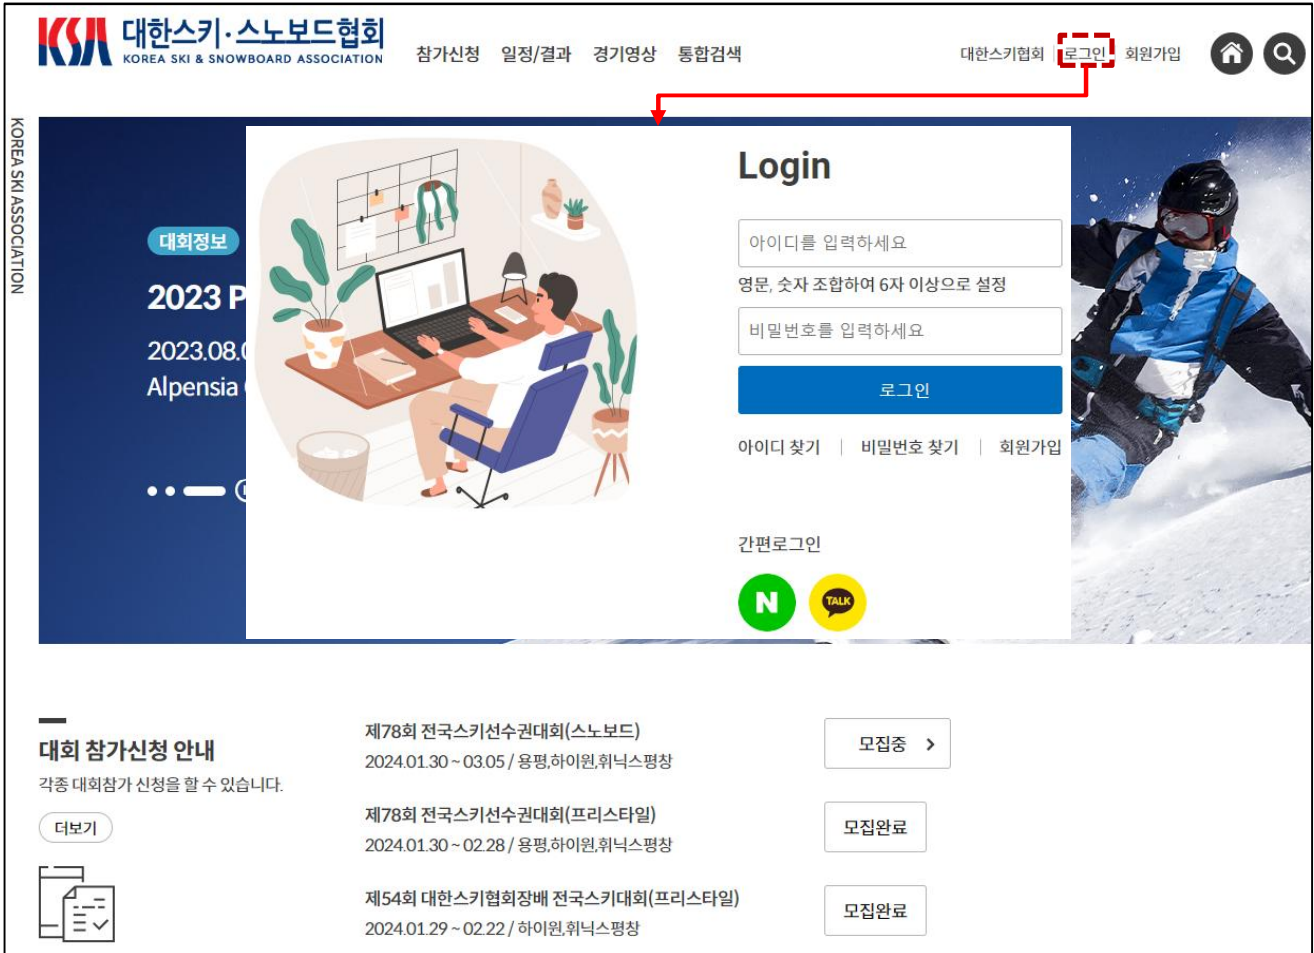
KSA 대한스키·스노보드협회
KOREA SKI & SNOWBOARD ASSOCIATION

참가신청 일정/결과 경기영상 통합검색

대한스키협회 로그인 회원가입

KOREA SKI ASSOCIATION

대회정보

2023 P

2023.08.

Alpensia

Login

아이디를 입력하세요

영문, 숫자 조합하여 6자 이상으로 설정

비밀번호를 입력하세요

로그인

아이디 찾기 | 비밀번호 찾기 | 회원가입

간편로그인

N

TALK

대회 참가신청 안내

각종 대회참가 신청을 할 수 있습니다.

더보기

제78회 전국스키선수권대회(스노보드)
2024.01.30 ~ 03.05 / 용평,하이원,휘닉스평창

모집중 >

제78회 전국스키선수권대회(프리스타일)
2024.01.30 ~ 02.28 / 용평,하이원,휘닉스평창

모집완료

제54회 대한스키협회장배 전국스키대회(프리스타일)
2024.01.29 ~ 02.22 / 하이원,휘닉스평창

모집완료